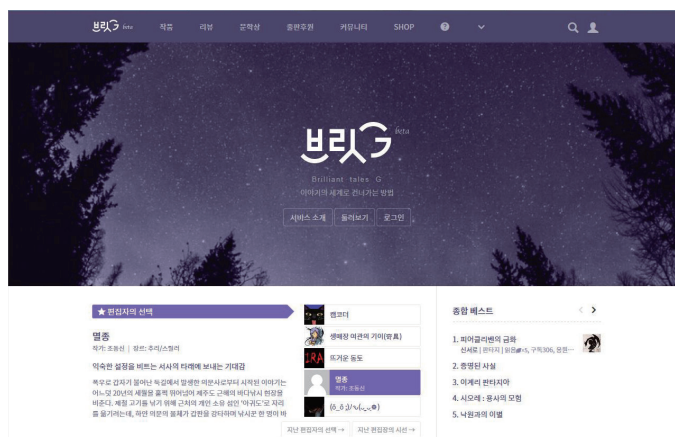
브릿G beta 작품 리뷰 문학상 출판후원 커뮤니티 SHOP

브릿G beta
Brilliant tales G
이야기의 세계로 건너가는 방법

서비스 소개 둘러보기 로그인

★ 편집자의 선택

멸종
작가: 조용신 | 장르: 추리/스릴러

익숙한 설정을 비트는 서사의 타래에 보내는 기대감

폭우로 갑자기 물어난 하천에서 발생한 의문사로부터 시작된 이야기는 어느덧 20년의 세월을 훌쩍 뛰어넘어 제주도 근해의 바다낚시 현장을 비춘다. 체험 고기를 낚기 위해 근처의 개인 소유 섬인 '여귀도'로 자리를 옮기려는데, 하면 이문의 물체가 갑판을 강타하며 낚시꾼 한 명이 바

캠코더
생매장 여관의 기이(위효)
뜨거운 동도
멸종
작가: 조용신
(ó_ó;)/*ﾍ(‿◕)

지난 편집자의 선택 → 지난 편집장의 시선 →

종합 베스트

1. 피어클리벤의 금화
신서로 | 판타지 | 읽음 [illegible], 구독306, 완...
2. 증명된 사실
3. 이계리 판타지아
4. 시오네 : 용사의 모험
5. 낙원과의 이별